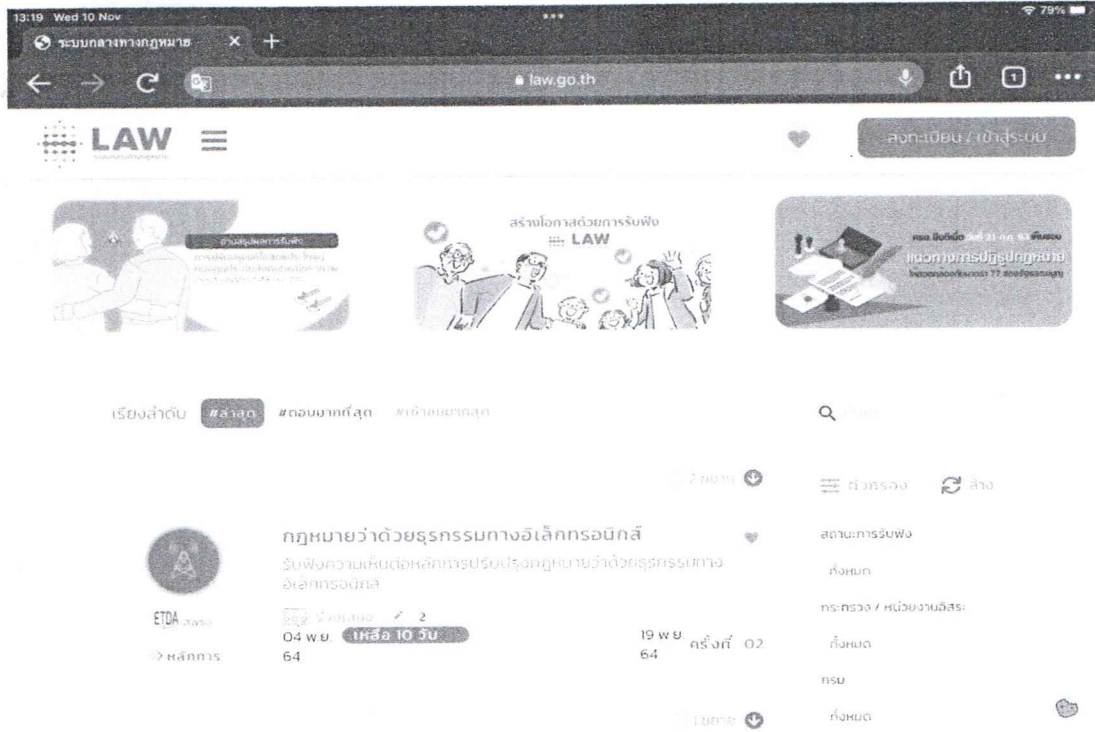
13:19 Wed 10 Nov
79%

ระบบกลางทางกฎหมาย

law.go.th

LAW

ลงทะเบียน/เข้าสู่ระบบ

สรุปผลการรับฟัง

สร้างโอกาสด้วยการรับฟัง
LAW

แนวทางการปฏิรูปกฎหมาย

เรียงลำดับ #ล่าสุด #ตอบมากที่สุด #เข้าชมมากที่สุด

Q

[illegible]

ตัวกรอง ล้าง

กฎหมายว่าด้วยธุรกรรมทางอิเล็กทรอนิกส์
รับฟังความเห็นต่อหลักการปรับปรุงกฎหมายว่าด้วยธุรกรรมทางอิเล็กทรอนิกส์

ETDA สพธอ.
หลักการ

2
04 พ.ย. 64
เหลือ 10 วัน
19 พ.ย. 64
ครั้งที่ 02

สถานะการรับฟัง
ทั้งหมด
กระทรวง / หน่วยงานอิสระ
ทั้งหมด
กรม
ทั้งหมด

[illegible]